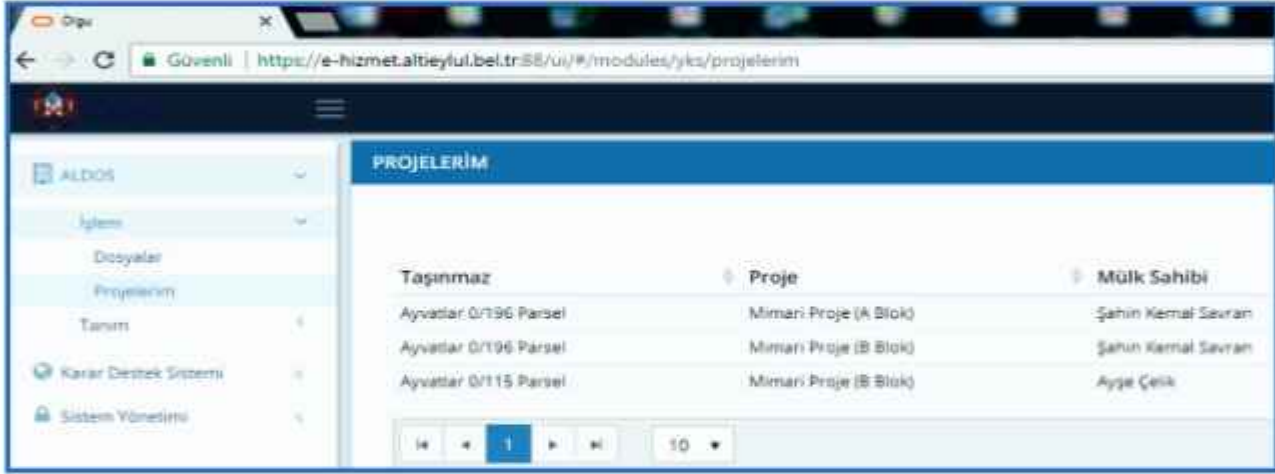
Dgu ×

Güvenli | https://e-hizmet.altieylul.bel.tr:88/ui/#/modules/yks/projelerim

ALDOS

İşlem

Dosyalar

Projelerim

Tanım

Karar Destek Sistemi

Sistem Yönetimi

PROJELERİM

| Taşınmaz | Proje | Mülk Sahibi |
|---|---|---|
| Ayvatlar 0/196 Parsel | Mimari Proje (A Blok) | Şahin Kemal Savran |
| Ayvatlar 0/196 Parsel | Mimari Proje (B Blok) | Şahin Kemal Savran |
| Ayvatlar 0/115 Parsel | Mimari Proje (B Blok) | Ayşe Çelik |

1 10